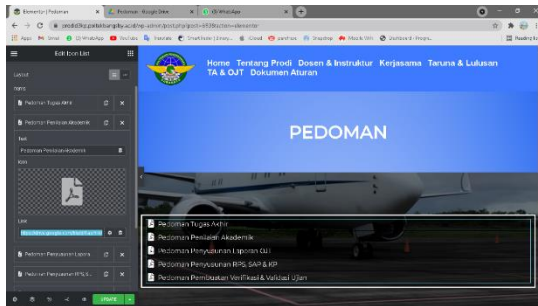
Elementor | Pedoman
Pedoman - Google Drive
(3) WhatsApp
prodidtkp.poltekbangsby.ac.id/wp-admin/post.php?post=6538&action=elementor
Apps Gmail (3) WhatsApp YouTube Translate SmartVision | Library... iCloud panrb.go Snapshot Mozilla Web Dashboard - Peng...
Reading list

Edit Icon List
Layout
Items
Pedoman Tugas Akhir
Pedoman Penilaian Akademik
Text
Pedoman Penilaian Akademik
Icon
Link
https://drive.google.com/file/d/...
Pedoman Penyusunan Lapora
Pedoman Penyusunan RPS, S...
UPDATE

Home Tentang Prodi Dosen & Instruktur Kerjasama Taruna & Lulusan TA & OJT Dokumen Aturan

PEDOMAN

Pedoman Tugas Akhir
Pedoman Penilaian Akademik
Pedoman Penyusunan Laporan OJT
Pedoman Penyusunan RPS, SAP & KP
Pedoman Pembuatan Verifikasi & Validasi Ujian